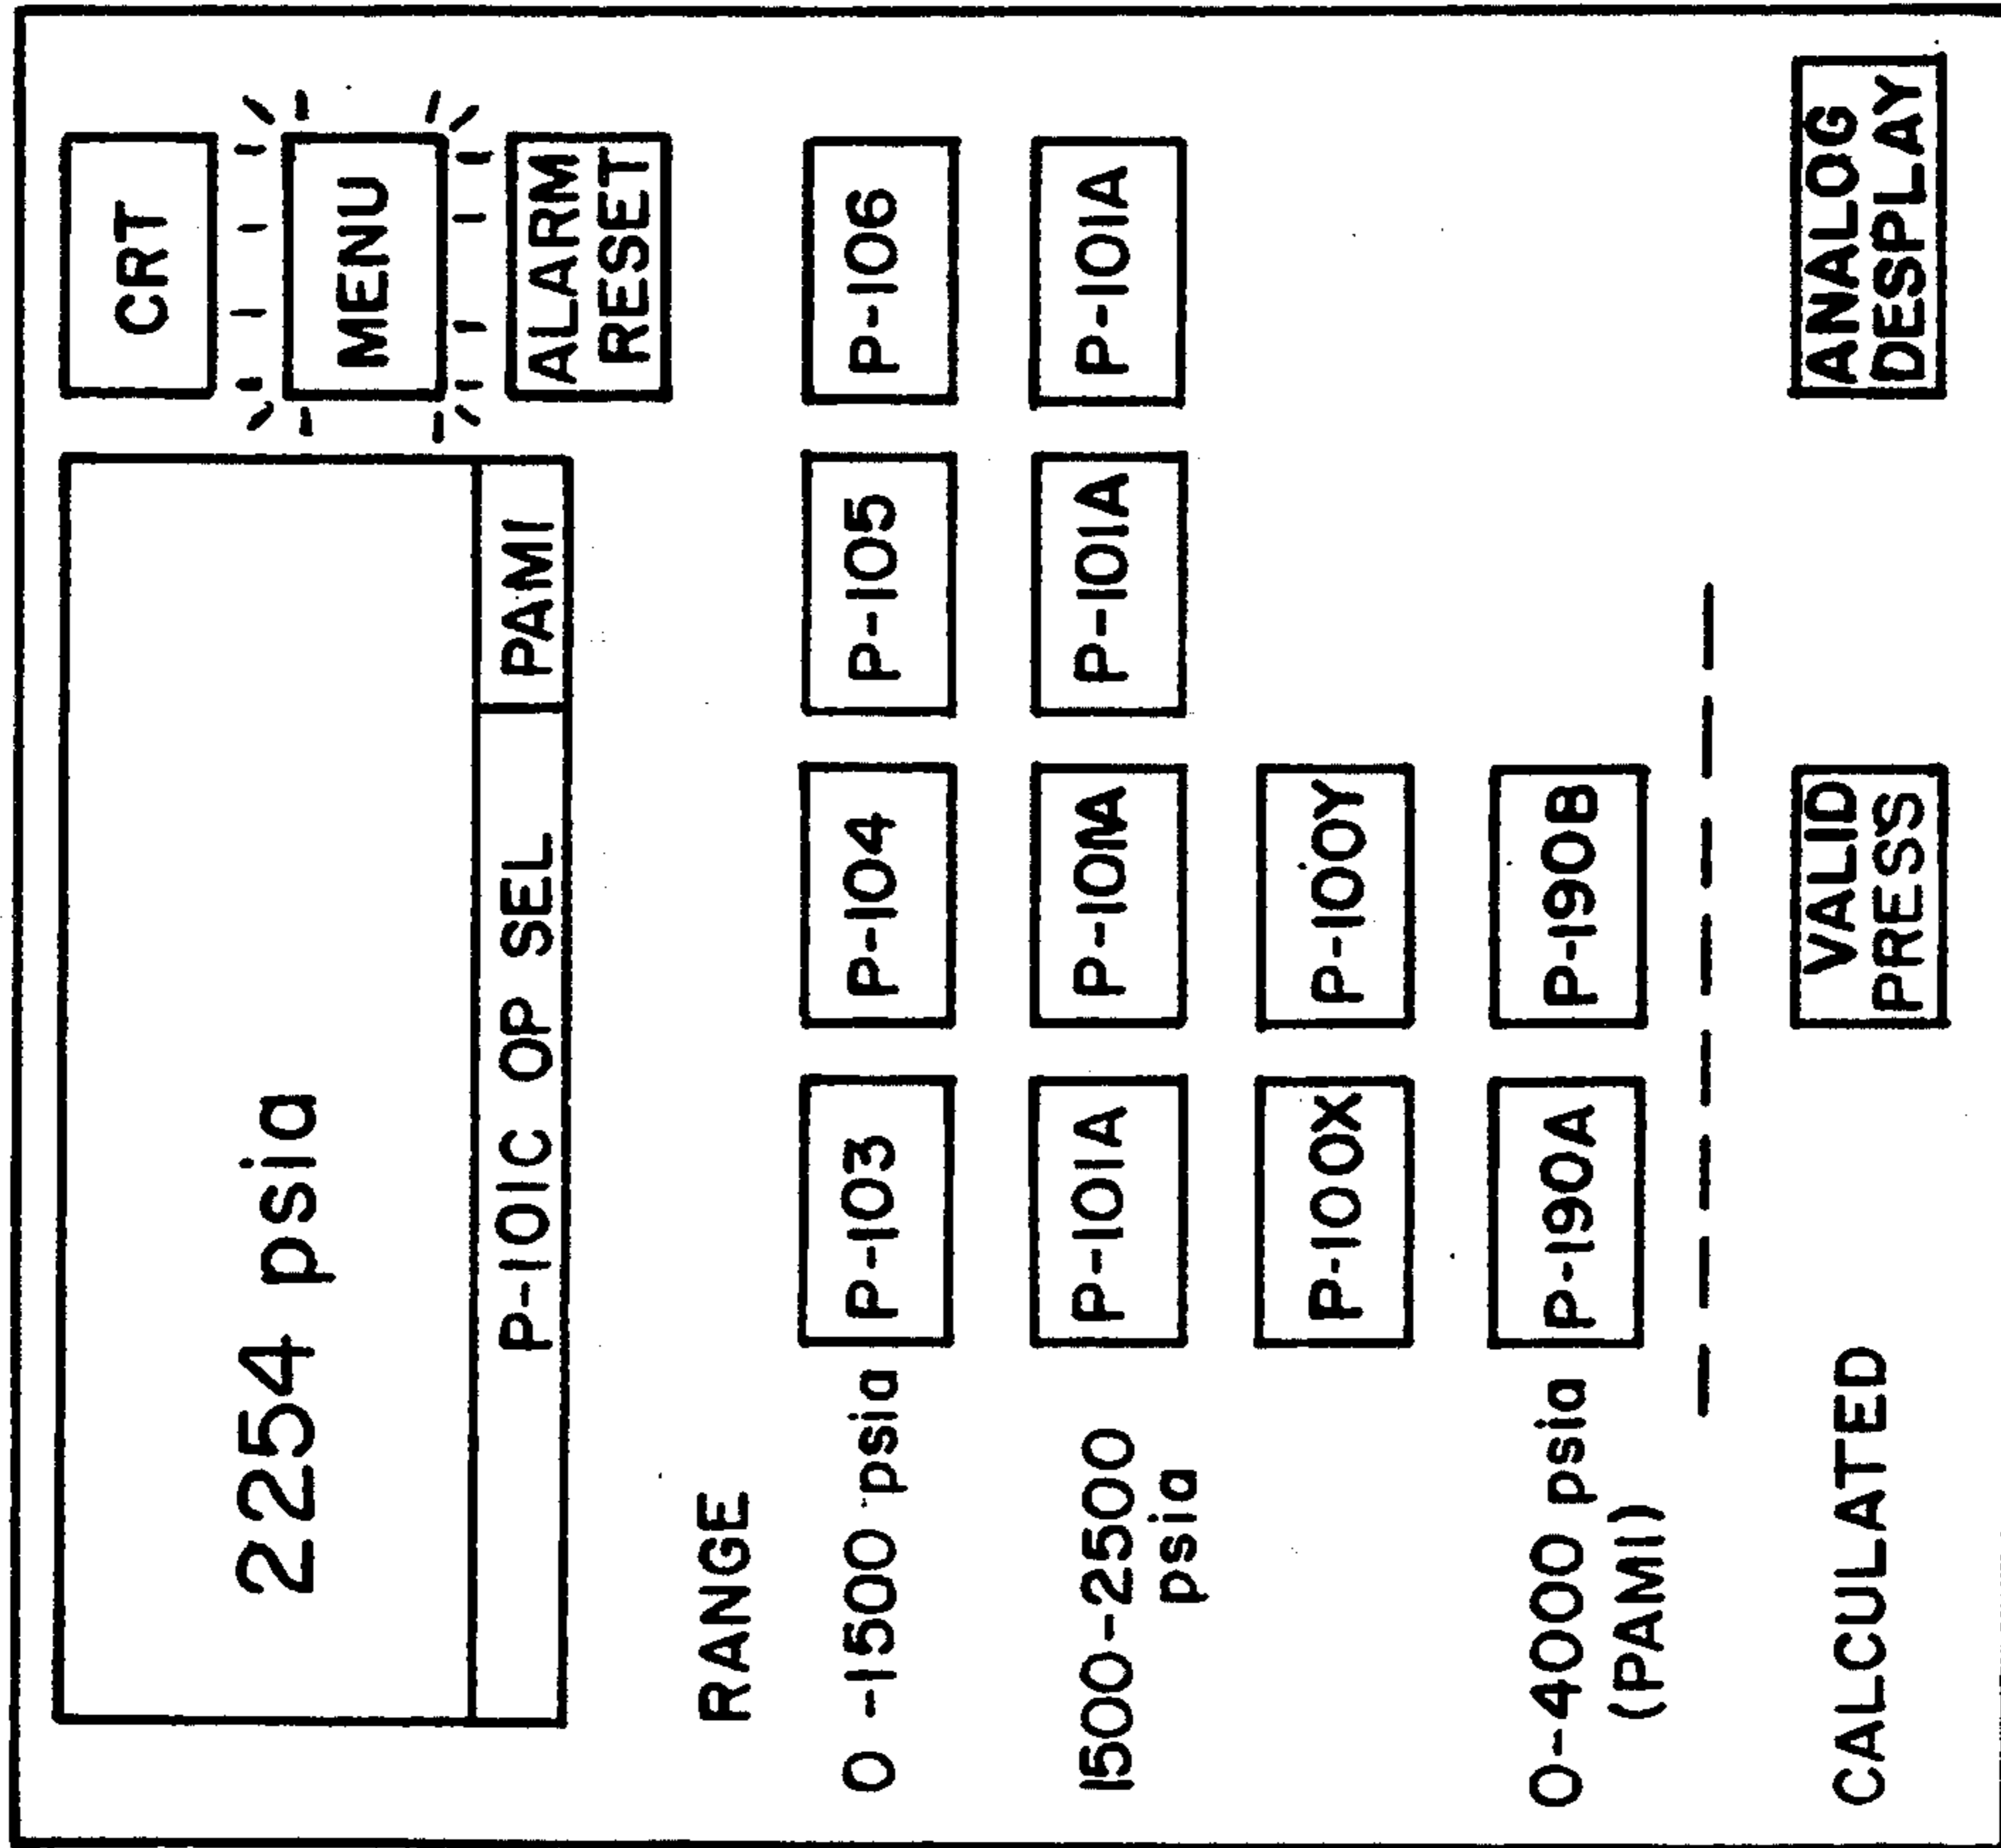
2254 psia

P-101C OP SEL

PAMI

CRT

MENU

ALARM RESET

RANGE

0 -1500 psia

P-103

P-104

P-105

P-106

1500-2500 psia

P-101A

P-101A

P-101A

P-101A

P-100X

P-100Y

0-4000 psia (PAMI)

P-190A

P-190B

CALCULATED

VALID PRESS

ANALOG DESPLAY